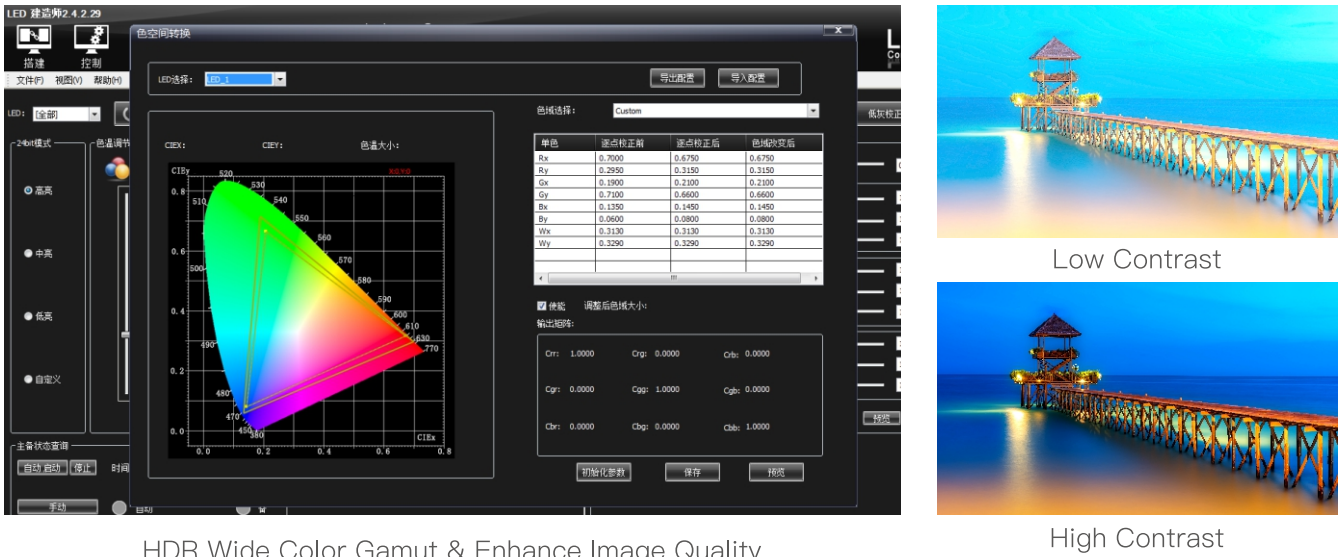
LED 建造师2.4.2.29

搭建 控制

文件(F) 视图(V) 帮助(H)

LED: [全部]

24bit模式

高亮

中亮

低亮

自定义

色温调节

主备状态查询

自动 启动 停止 时间

手动 自动

色空间转换

LED选择: LED_1

导出配置 导入配置

CIEX: CIEY: 色温大小:

CIEy

0.8

0.6

0.4

0.2

0.0

0.0 0.2 0.4 0.6 0.8

CIEx

520 530 540 550 560 570 580 590 600 610 630 770 510 500 490 480 470 450 380

色域选择: Custom

| 单色 | 逐点校正前 | 逐点校正后 | 色域改变后 |
|---|---|---|---|
| Rx | 0.7000 | 0.6750 | 0.6750 |
| Ry | 0.2950 | 0.3150 | 0.3150 |
| Gx | 0.1900 | 0.2100 | 0.2100 |
| Gy | 0.7100 | 0.6600 | 0.6600 |
| Bx | 0.1350 | 0.1450 | 0.1450 |
| By | 0.0600 | 0.0800 | 0.0800 |
| Wx | 0.3130 | 0.3130 | 0.3130 |
| Wy | 0.3290 | 0.3290 | 0.3290 |

使能 调整后色域大小:

输出矩阵:

Crr: 1.0000 Crg: 0.0000 Crb: 0.0000

Cgr: 0.0000 Cgg: 1.0000 Cgb: 0.0000

Cbr: 0.0000 Cbg: 0.0000 Cbb: 1.0000

初始化参数 保存 预览

低灰校正

预览

HDR Wide Color Gamut & Enhance Image Quality

Low Contrast

High Contrast